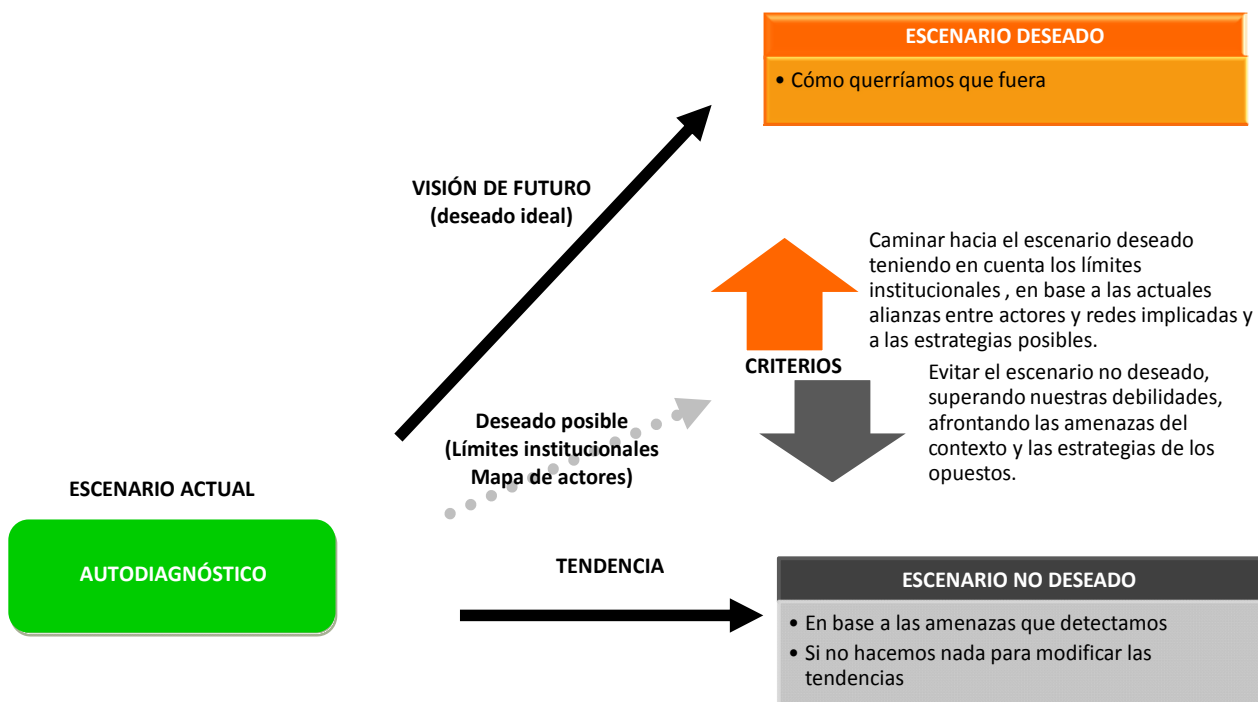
ESCENARIO DESEADO

• Cómo querríamos que fuera

VISIÓN DE FUTURO
(deseado ideal)

Caminar hacia el escenario deseado teniendo en cuenta los límites institucionales , en base a las actuales alianzas entre actores y redes implicadas y a las estrategias posibles.

CRITERIOS

Evitar el escenario no deseado, superando nuestras debilidades, afrontando las amenazas del contexto y las estrategias de los opuestos.

Deseado posible
(Límites institucionales
Mapa de actores)

ESCENARIO ACTUAL

AUTODIAGNÓSTICO

TENDENCIA

ESCENARIO NO DESEADO

• En base a las amenazas que detectamos
• Si no hacemos nada para modificar las tendencias